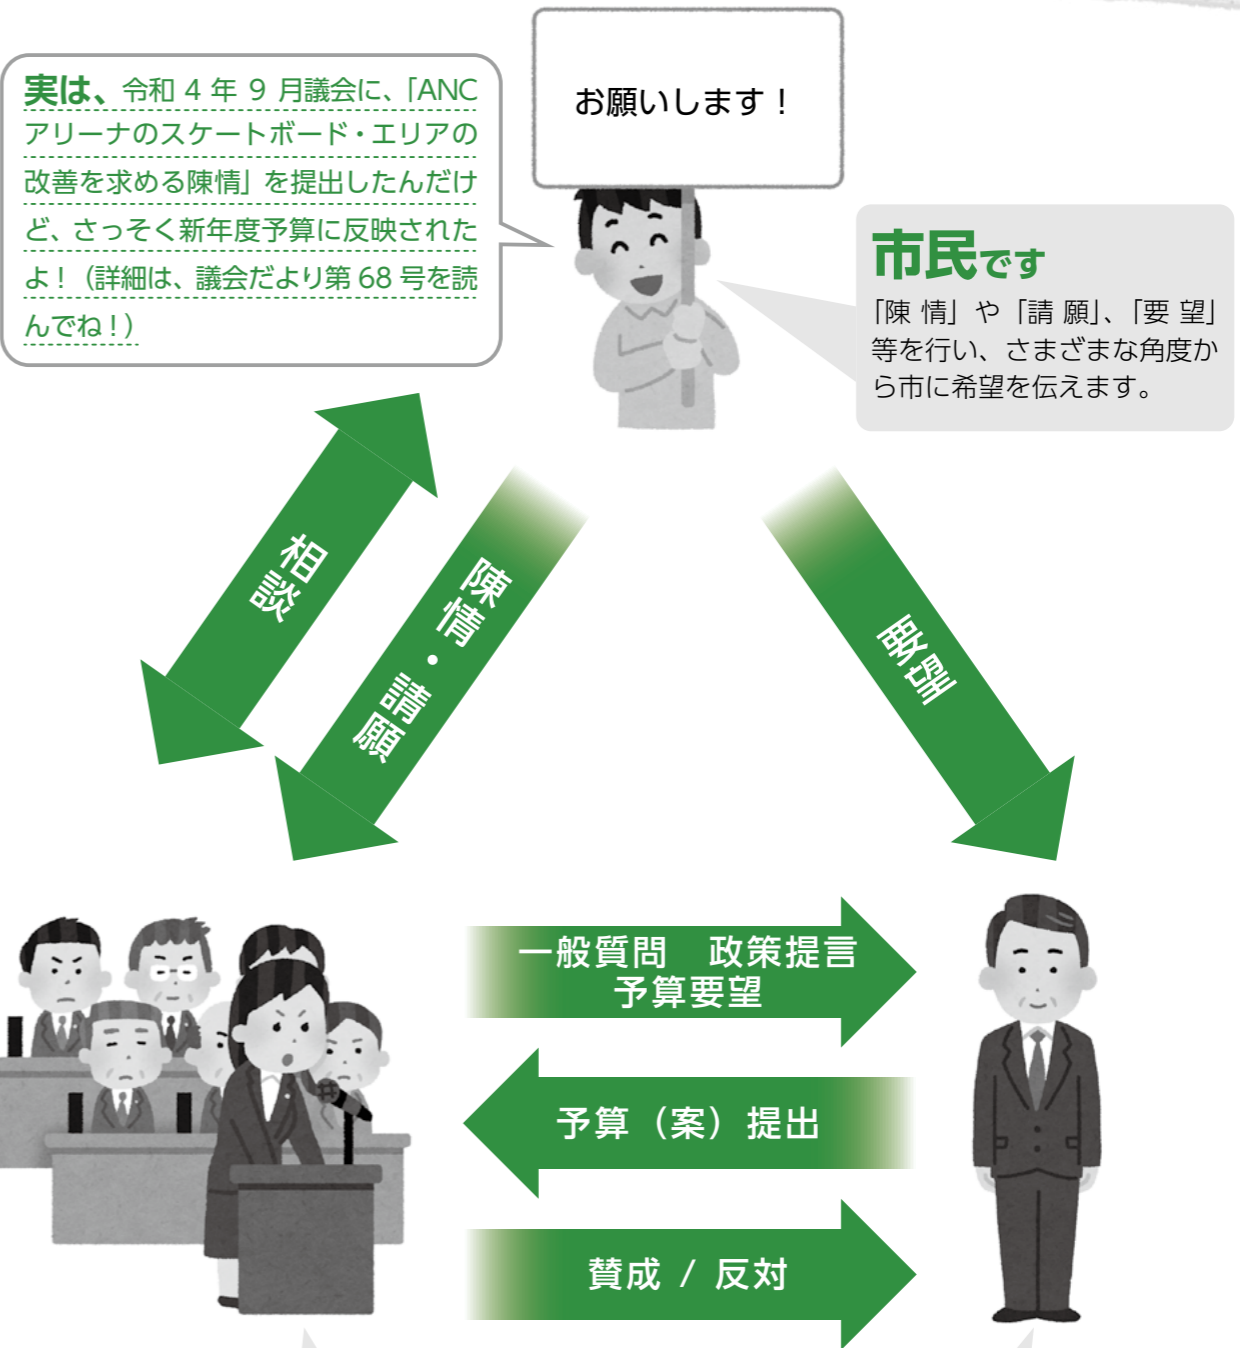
実は、令和 4 年 9 月議会に、「ANCアリーナのスケートボード・エリアの改善を求める陳情」を提出したんだけど、さっそく新年度予算に反映されたよ！（詳細は、議会だより第 68 号を読んでね！）

お願いします！

市民です
「陳 情」や「請 願」、「要 望」等を行い、さまざまな角度から市に希望を伝えます。

相談

陳情・請願

要望

一般質問　政策提言
予算要望

予算（案）提出

賛成 / 反対